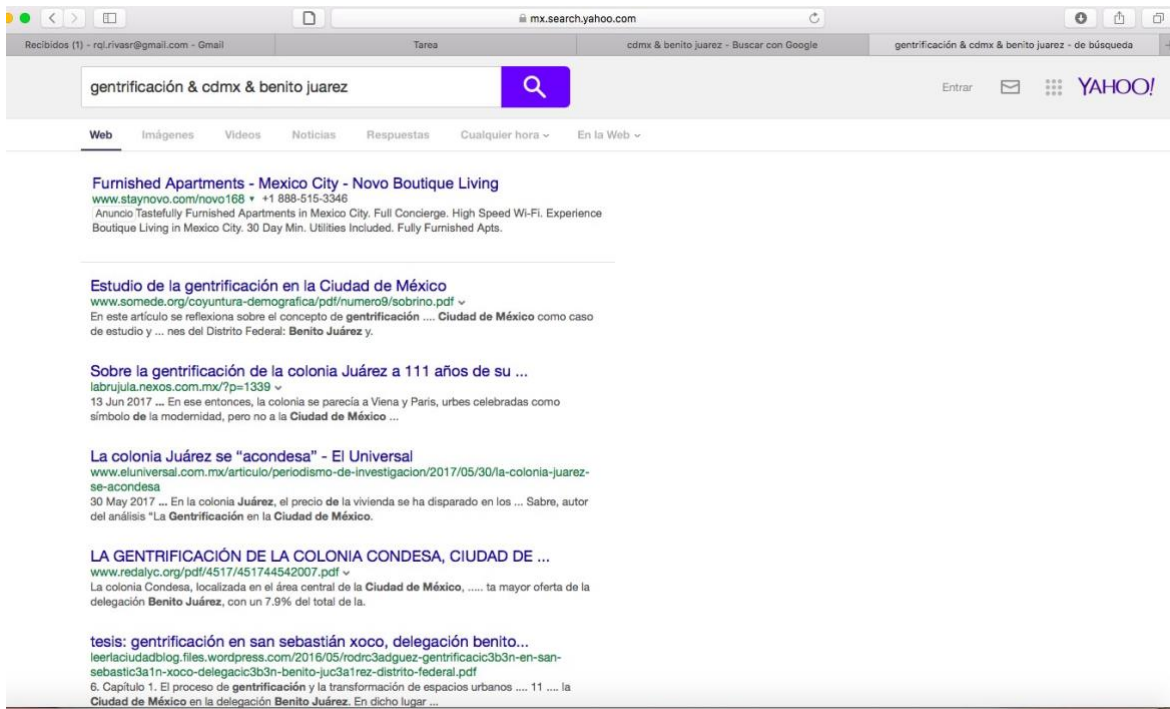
mx.search.yahoo.com

Recibidos (1) - rql.rivasr@gmail.com - Gmail | Tarea | cdmx & benito juarez - Buscar con Google | gentrificación & cdmx & benito juarez - de búsqueda

gentrificación & cdmx & benito juarez

Entrar YAHOO!

Web Imágenes Videos Noticias Respuestas Cualquier hora En la Web

Furnished Apartments - Mexico City - Novo Boutique Living
www.staynovo.com/novo168 +1 888-515-3346
Anuncio Tastefully Furnished Apartments in Mexico City. Full Concierge. High Speed Wi-Fi. Experience Boutique Living in Mexico City. 30 Day Min. Utilities Included. Fully Furnished Apts.

Estudio de la gentrificación en la Ciudad de México
www.somede.org/coyuntura-demografica/pdf/numero9/sobrino.pdf
En este artículo se reflexiona sobre el concepto de gentrificación .... Ciudad de México como caso de estudio y ... nes del Distrito Federal: Benito Juárez y.

Sobre la gentrificación de la colonia Juárez a 111 años de su ...
labrujula.nexos.com.mx/?p=1339
13 Jun 2017 ... En ese entonces, la colonia se parecía a Viena y Paris, urbes celebradas como símbolo de la modernidad, pero no a la Ciudad de México ...

La colonia Juárez se "acondesa" - El Universal
www.eluniversal.com.mx/articulo/periodismo-de-investigacion/2017/05/30/la-colonia-juarez-se-acondesa
30 May 2017 ... En la colonia Juárez, el precio de la vivienda se ha disparado en los ... Sabre, autor del análisis "La Gentrificación en la Ciudad de México.

LA GENTRIFICACIÓN DE LA COLONIA CONDESA, CIUDAD DE ...
www.redalyc.org/pdf/4517/451744542007.pdf
La colonia Condesa, localizada en el área central de la Ciudad de México, ..... ta mayor oferta de la delegación Benito Juárez, con un 7.9% del total de la.

tesis: gentrificación en san sebastián xoco, delegación benito...
leerlaciudadblog.files.wordpress.com/2016/05/rodrc3adguez-gentrificacic3b3n-en-san-sebastic3a1n-xoco-delegacic3b3n-benito-juc3a1rez-distrito-federal.pdf
6. Capítulo 1. El proceso de gentrificación y la transformación de espacios urbanos .... 11 .... la Ciudad de México en la delegación Benito Juárez. En dicho lugar ...